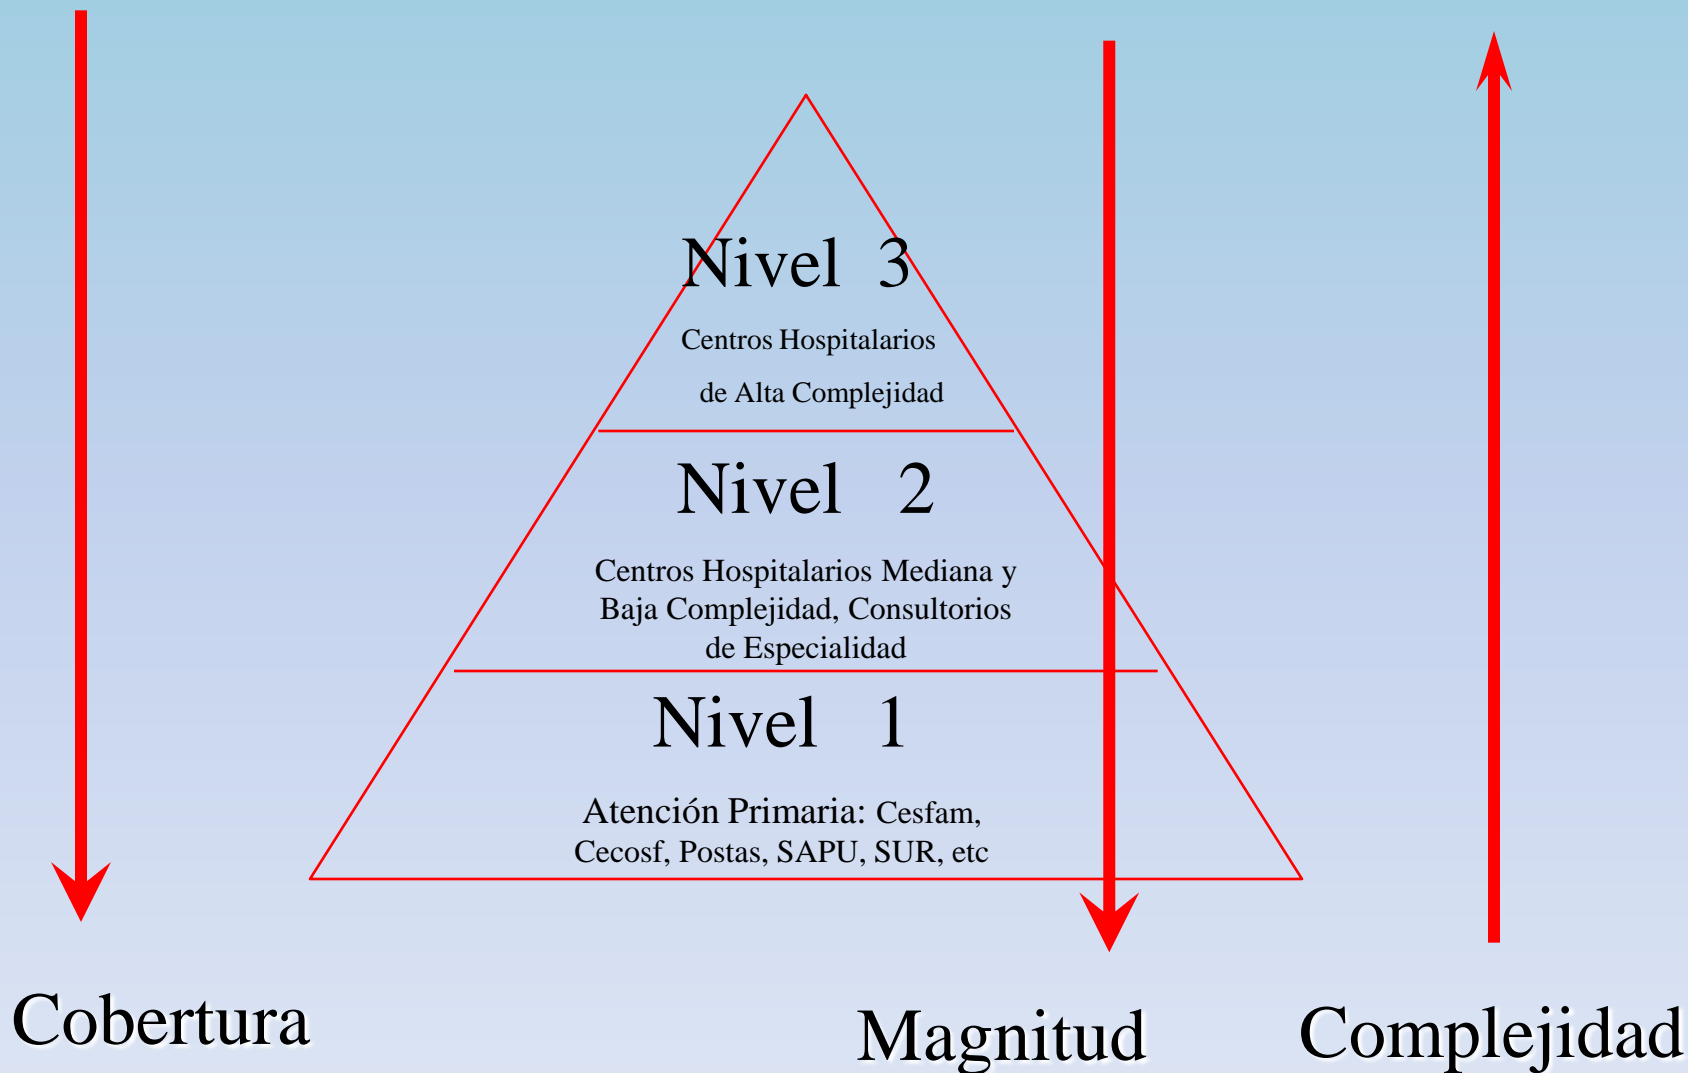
Nivel 3

Centros Hospitalarios de Alta Complejidad

Nivel 2

Centros Hospitalarios Mediana y Baja Complejidad, Consultorios de Especialidad

Nivel 1

Atención Primaria: Cesfam, Cecosf, Postas, SAPU, SUR, etc

Cobertura

Magnitud

Complejidad